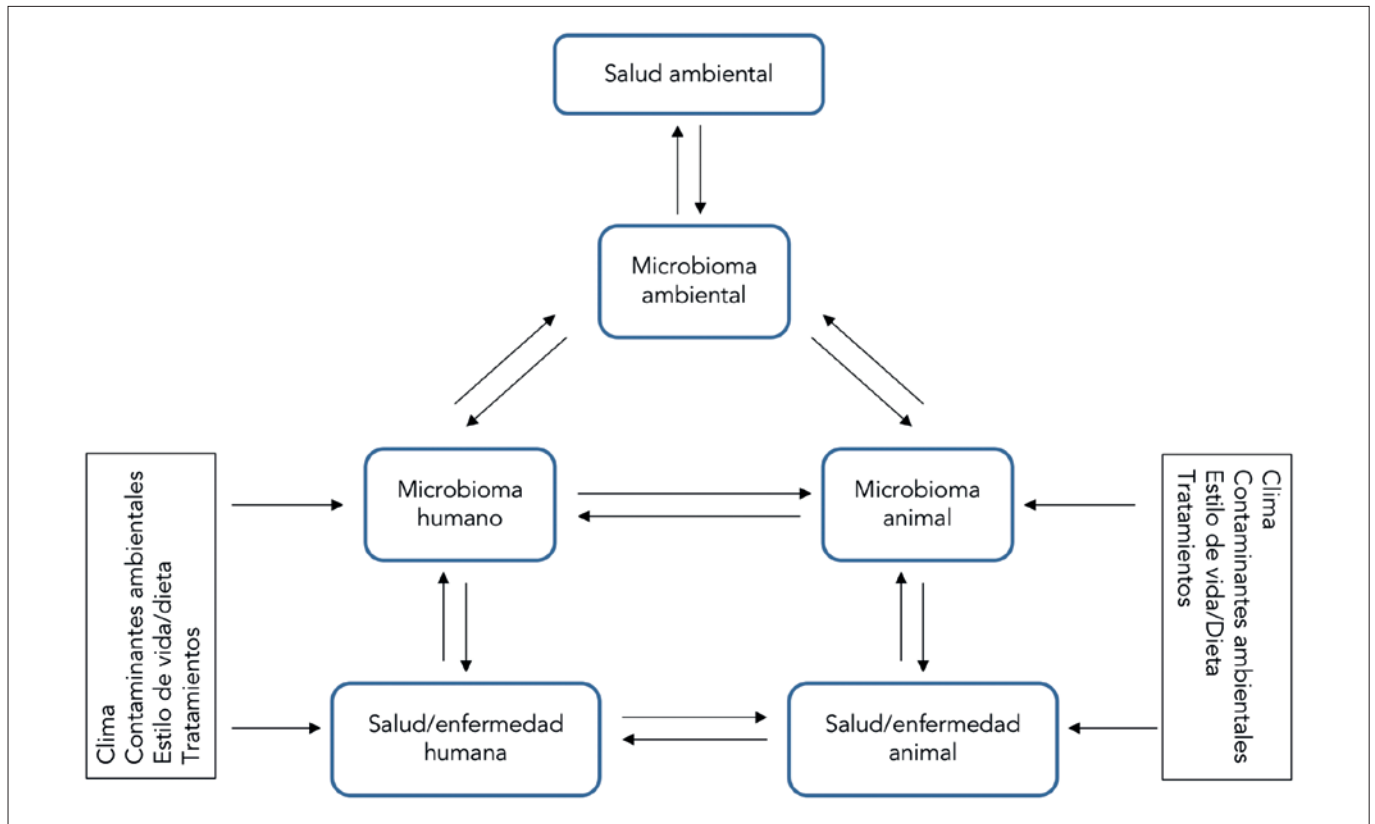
Salud ambiental

Microbioma ambiental

Clima
Contaminantes ambientales
Estilo de vida/dieta
Tratamientos

Microbioma humano

Microbioma animal

Clima
Contaminantes ambientales
Estilo de vida/Dieta
Tratamientos

Salud/enfermedad humana

Salud/enfermedad animal